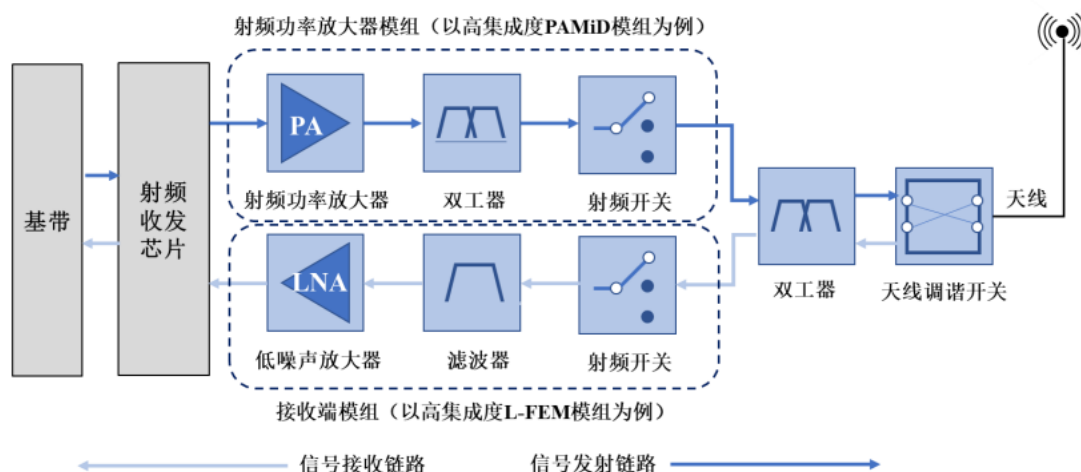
射频功率放大器模组（以高集成度PAMiD模组为例）

基带

射频收发芯片

PA

射频功率放大器

双工器

射频开关

LNA

低噪声放大器

滤波器

射频开关

双工器

天线调谐开关

天线

接收端模组（以高集成度L-FEM模组为例）

信号接收链路

信号发射链路